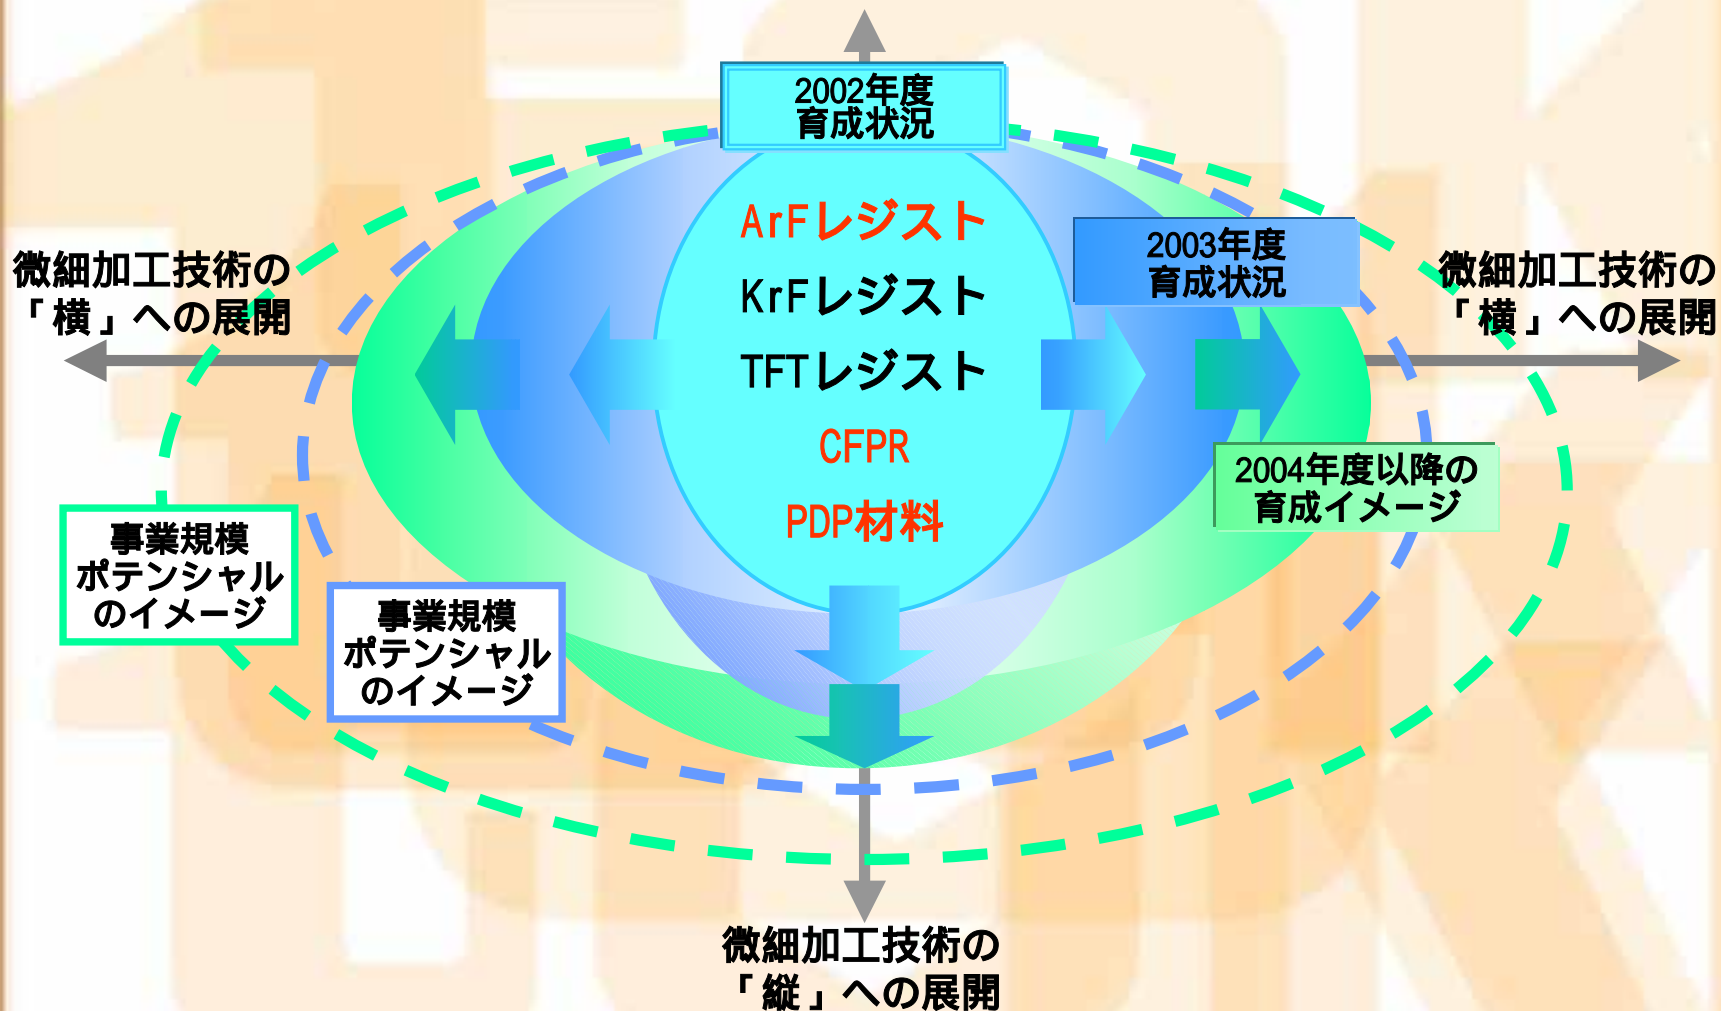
2002年度
育成状況

ArFレジスト
KrFレジスト
TFTレジスト
CFPR
PDP材料

2003年度
育成状況

微細加工技術の
「横」への展開

微細加工技術の
「横」への展開

2004年度以降の
育成イメージ

事業規模
ポテンシャル
のイメージ

事業規模
ポテンシャル
のイメージ

微細加工技術の
「縦」への展開